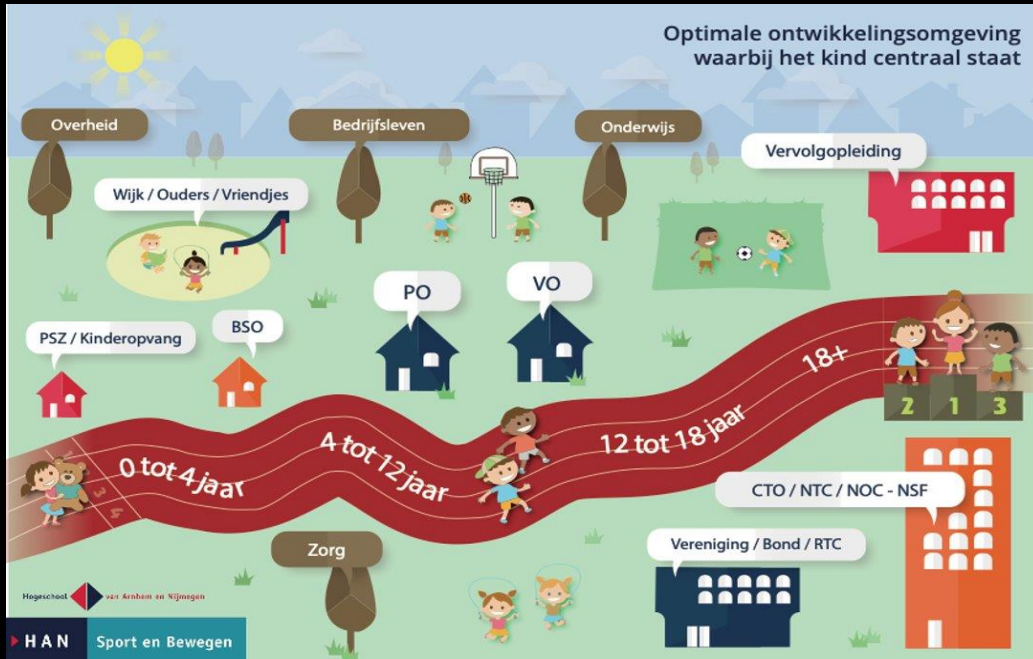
Optimale ontwikkelingsomgeving waarbij het kind centraal staat

Overheid

Bedrijfsleven

Onderwijs

Vervolgopleiding

Wijk / Ouders / Vriendjes

PO

VO

PSZ / Kinderopvang

BSO

18+

2 1 3

0 tot 4 jaar

4 tot 12 jaar

12 tot 18 jaar

CTO / NTC / NOC - NSF

Vereniging / Bond / RTC

Zorg

Hogeschool van Arnhem en Nijmegen

HAN Sport en Bewegen